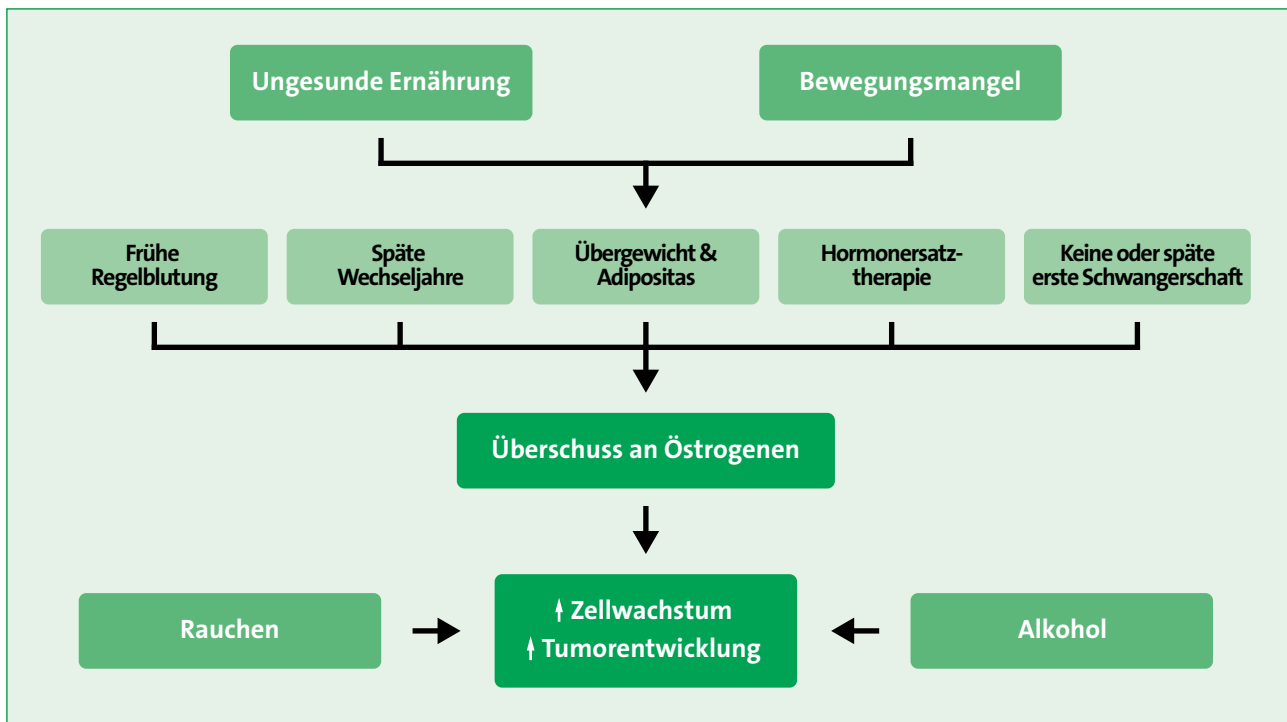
Ungesunde Ernährung

Bewegungsmangel

Frühe Regelblutung

Späte Wechseljahre

Übergewicht & Adipositas

Hormonersatztherapie

Keine oder späte erste Schwangerschaft

Überschuss an Östrogenen

Rauchen

↑ Zellwachstum
↑ Tumorentwicklung

Alkohol